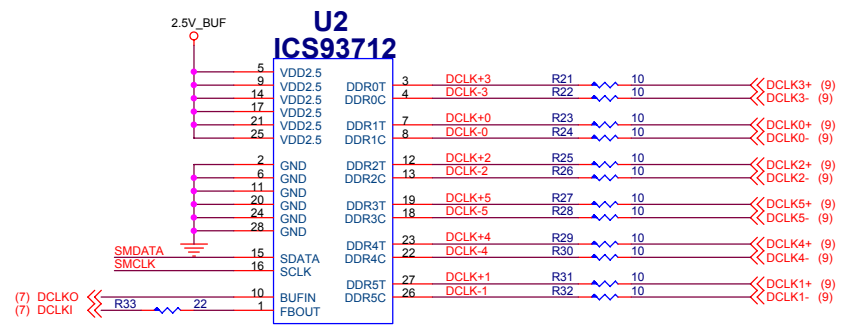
2.5V_BUF

U2
ICS93712

| | | | | | | | |
|---|---|---|---|---|---|---|---|
| 5 | VDD2.5 | DDR0T | 3 | DCLK+3 | R21 | 10 | DCLK3+ (9) |
| 9 | VDD2.5 | DDR0C | 4 | DCLK-3 | R22 | 10 | DCLK3- (9) |
| 14 | VDD2.5 | | | | | | |
| 17 | VDD2.5 | DDR1T | 7 | DCLK+0 | R23 | 10 | DCLK0+ (9) |
| 21 | VDD2.5 | DDR1C | 8 | DCLK-0 | R24 | 10 | DCLK0- (9) |
| 25 | VDD2.5 | | | | | | |
| 2 | GND | DDR2T | 12 | DCLK+2 | R25 | 10 | DCLK2+ (9) |
| 6 | GND | DDR2C | 13 | DCLK-2 | R26 | 10 | DCLK2- (9) |
| 11 | GND | | | | | | |
| 20 | GND | DDR3T | 19 | DCLK+5 | R27 | 10 | DCLK5+ (9) |
| 24 | GND | DDR3C | 18 | DCLK-5 | R28 | 10 | DCLK5- (9) |
| 28 | GND | | | | | | |
| | | DDR4T | 23 | DCLK+4 | R29 | 10 | DCLK4+ (9) |
| | | DDR4C | 22 | DCLK-4 | R30 | 10 | DCLK4- (9) |
| 15 | SDATA | | | | | | |
| 16 | SCLK | | | | | | |
| 10 | BUFIN | DDR5T | 27 | DCLK+1 | R31 | 10 | DCLK1+ (9) |
| 1 | FBOUT | DDR5C | 26 | DCLK-1 | R32 | 10 | DCLK1- (9) |

SMDATA
SMCLK
(7) DCLKO
(7) DCLKI
R33 22